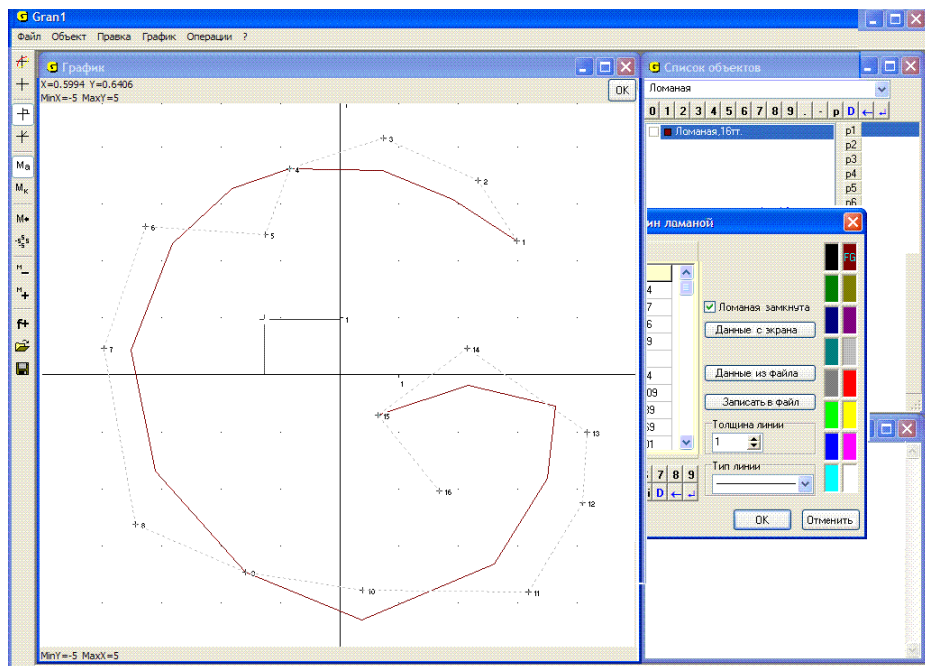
Gran1
Файл Объект Правка График Операции ?

График
X=0.5994 Y=0.6406
MinX=-5 MaxY=5
OK
3
4
2
6
5
1
1
7
14
1
15
13
16
12
8
9
10
11
MinY=-5 MaxX=5

Мa
Мк
М•
М–
М+
f+

Список объектов
Ломаная
0 1 2 3 4 5 6 7 8 9 . - p D ← ↵
Ломаная,16тт.
p1
p2
p3
p4
p5
p6

ин ломаной
4
7
6
9
4
09
39
69
01
7 8 9
D ← ↵
Ломаная замкнута
Данные с экрана
Данные из файла
Записать в файл
Толщина линии
1
Тип линии
FG
OK
Отменить